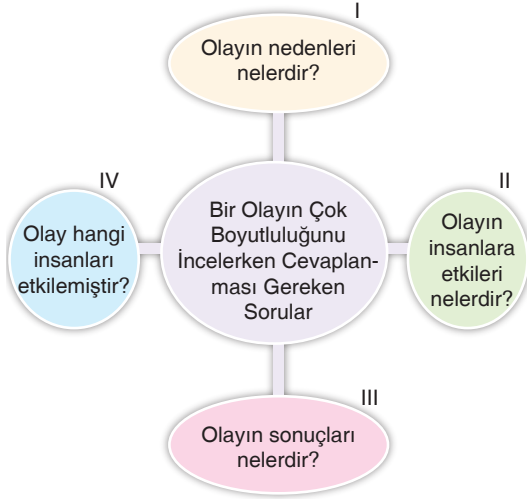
I

Olayın nedenleri nelerdir?

IV

Olay hangi insanları etkilemiştir?

Bir Olayın Çok Boyutluluğunu İncelerken Cevaplanması Gereken Sorular

II

Olayın insanlara etkileri nelerdir?

III

Olayın sonuçları nelerdir?